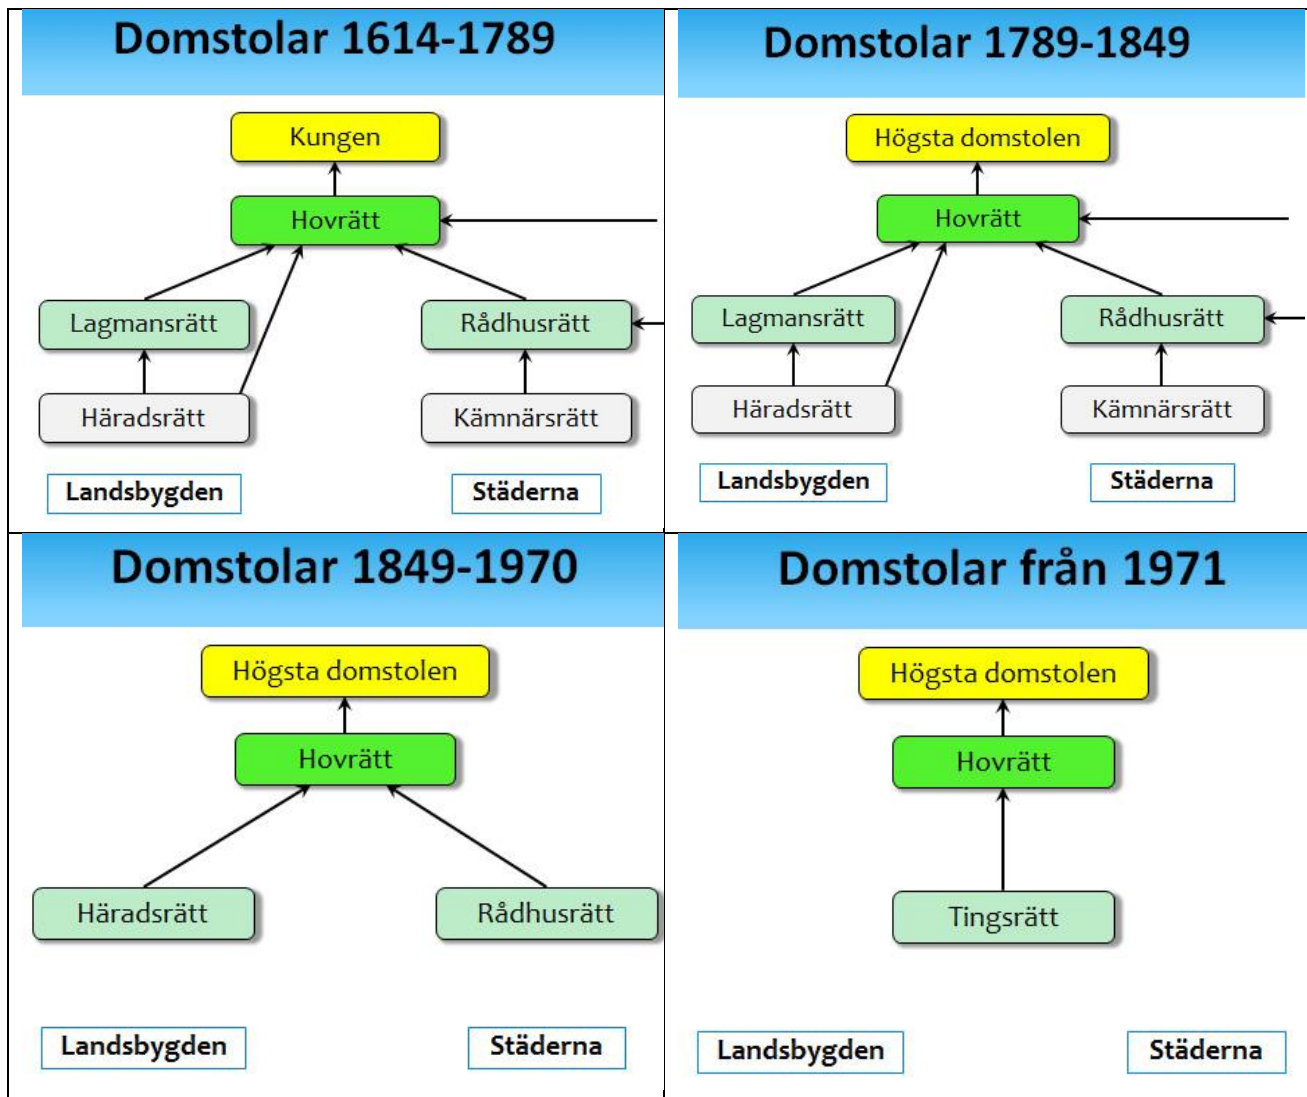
Domstolar 1614-1789

Kungen

Hovrätt

Lagmansrätt

Rådhusrätt

Häradsrätt

Kämnärsrätt

Landsbygden

Städerna

Domstolar 1789-1849

Högsta domstolen

Hovrätt

Lagmansrätt

Rådhusrätt

Häradsrätt

Kämnärsrätt

Landsbygden

Städerna

Domstolar 1849-1970

Högsta domstolen

Hovrätt

Häradsrätt

Rådhusrätt

Landsbygden

Städerna

Domstolar från 1971

Högsta domstolen

Hovrätt

Tingsrätt

Landsbygden

Städerna